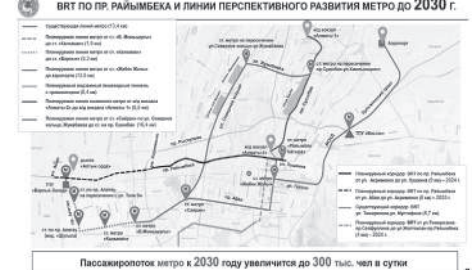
ВРТ ПО ПР. РАЙЫМБЕКА И ЛИНИИ ПЕРСПЕКТИВНОГО РАЗВИТИЯ МЕТРО ДО 2030 Г.

Существующая линия метро (13,4 км)

Планируемая линия метро от ст. «Б. Момышулы» до ст. «Калкаман» (1,5 км)

Планируемая линия метро до ст. «Жибек Жолы» до Аэропорта (18,8 км)

Планируемая надземная пешеходная связь с транзитом (0,4 км)

Аэропорт

ТЭЦ «Жетысу»

ст. «Жибек Жолы»

ст. «Райымбек батыра»

ст. «Алатау»

ст. «Сайран»

ст. «Москва»

ст. «Б. Момышулы»

ст. «Калкаман»

Планируемый коридор BRT по пр. Райымбека от ул. Акназарова до ул. Бухтарма (5 км) – 2024 г.

Существующий коридор BRT по ул. Тимирязева до ул. Мустафина (8,7 км)

Пассажиропоток метро к 2030 году увеличится до 300 тыс. чел в сутки